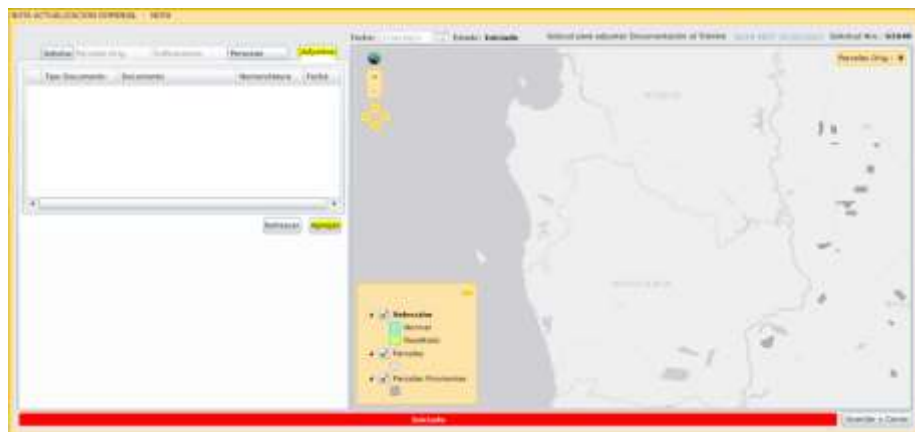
MITA ACTUALIZACION CATASTRAL > MITA

Fecha: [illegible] Estado: Iniciado Solicitud para adjuntar Documentación al Trámite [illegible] Solicitud N°: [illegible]

Solicitud Parcelas Orig. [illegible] Personas Adjuntos

Parcelas Orig. ▼

| Tipo Documento | Documento | Nomenclatura | Fecha |
|---|---|---|---|

Refrescar Agregar

Selección
Normal
Resaltado
Parcelas
Parcelas Provinciales

Iniciado

Guardar y Cerrar